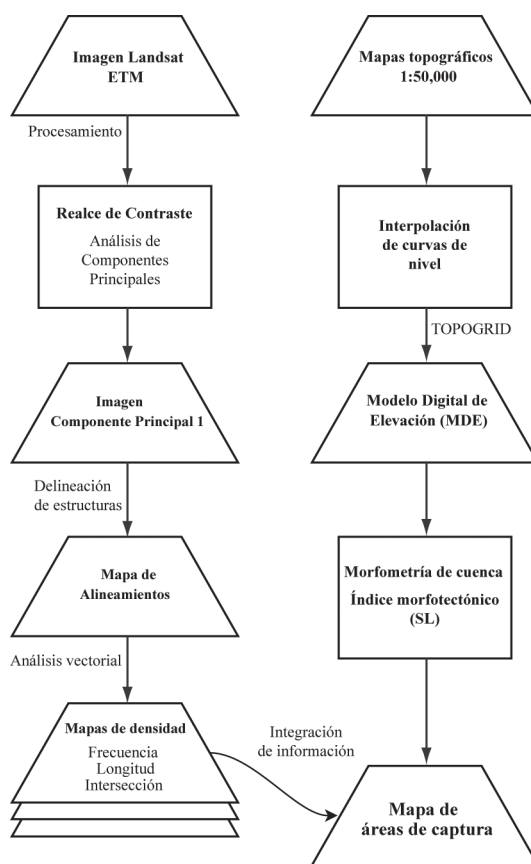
Imagen Landsat ETM

Procesamiento

Realce de Contraste

Análisis de Componentes Principales

Imagen Componente Principal 1

Delineación de estructuras

Mapa de Alineamientos

Análisis vectorial

Mapas de densidad

Frecuencia
Longitud
Intersección

Mapas topográficos 1:50,000

Interpolación de curvas de nivel

TOPOGRID

Modelo Digital de Elevación (MDE)

Morfometría de cuenca

Índice morfotectónico (SL)

Integración de información

Mapa de áreas de captura